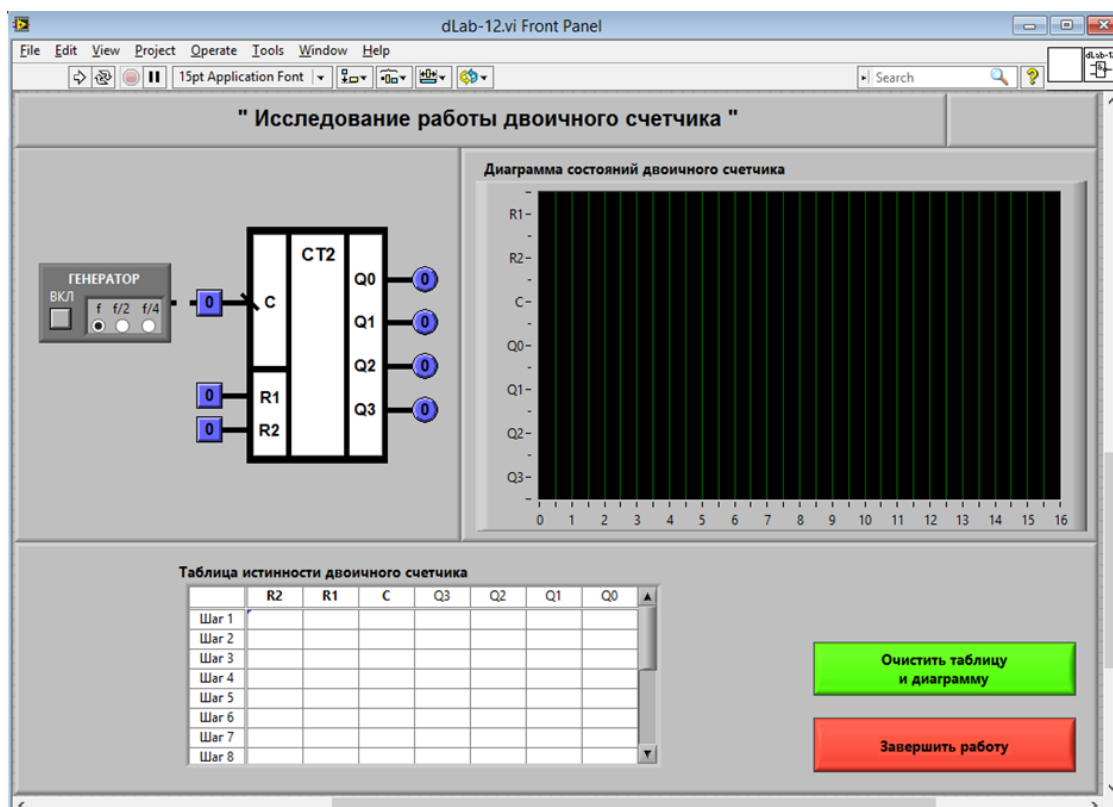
dLab-12.vi Front Panel

File Edit View Project Operate Tools Window Help

15pt Application Font

Search

dLab-12

" Исследование работы двоичного счетчика "

ГЕНЕРАТОР
ВКЛ
f f/2 f/4

0

CT2
C
Q0
Q1
Q2
Q3
R1
R2

0
0
0
0
0
0

Диаграмма состояний двоичного счетчика

R1
R2
C
Q0
Q1
Q2
Q3

0 1 2 3 4 5 6 7 8 9 10 11 12 13 14 15 16

Таблица истинности двоичного счетчика

| | R2 | R1 | C | Q3 | Q2 | Q1 | Q0 |
|---|---|---|---|---|---|---|---|
| Шаг 1 | | | | | | | |
| Шаг 2 | | | | | | | |
| Шаг 3 | | | | | | | |
| Шаг 4 | | | | | | | |
| Шаг 5 | | | | | | | |
| Шаг 6 | | | | | | | |
| Шаг 7 | | | | | | | |
| Шаг 8 | | | | | | | |

Очистить таблицу и диаграмму

Завершить работу